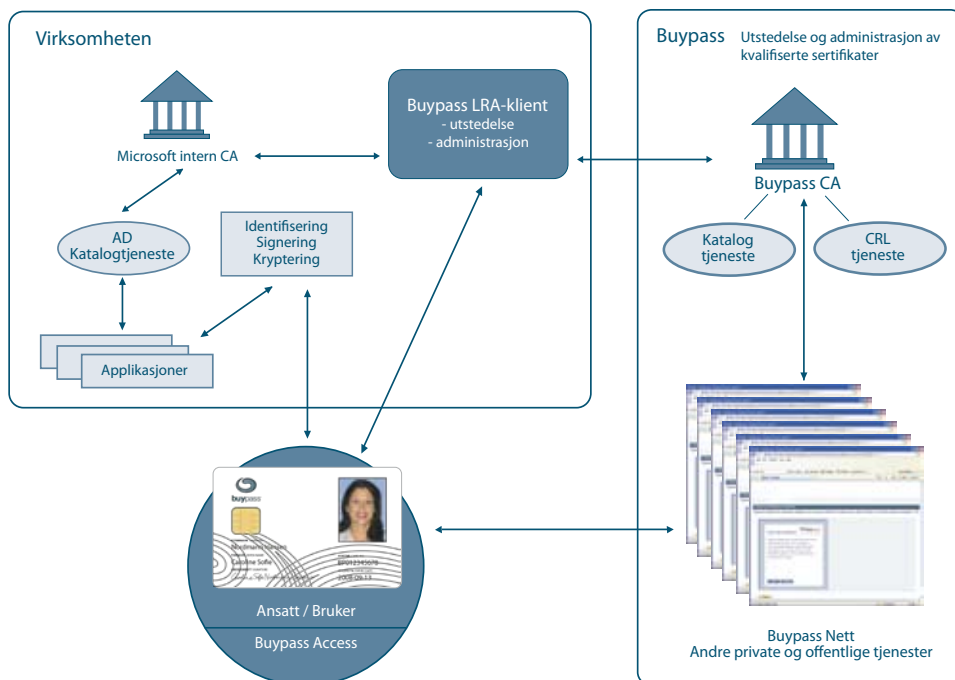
Virksomheten

Microsoft intern CA

AD
Katalogtjeneste

Identifisering
Signering
Kryptering

Applikasjoner

Buypass LRA-klient
- utstedelse
- administrasjon

Buypass Utstedelse og administrasjon av kvalifiserte sertifikater

Buypass CA

Katalog
tjeneste

CRL
tjeneste

buypass

Caroline Sofie

Ansatt / Bruker

Buypass Access

Buypass Nett
Andre private og offentlige tjenester